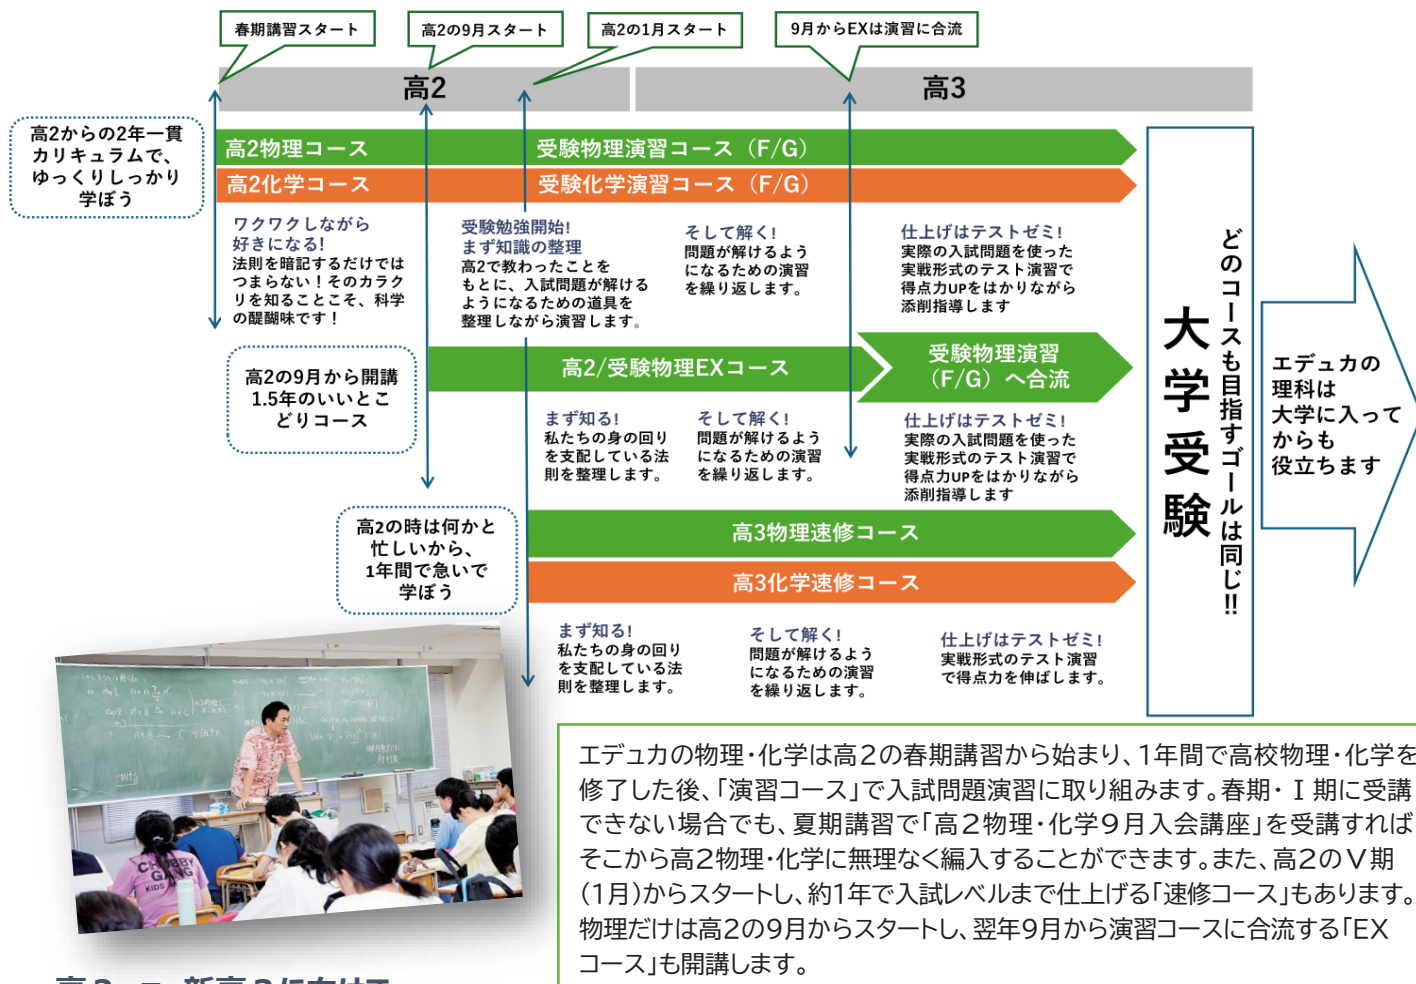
春期講習スタート

高2の9月スタート

高2の1月スタート

9月からEXは演習に合流

高2

高3

高2からの2年一貫カリキュラムで、ゆっくりしっかり学ぼう

高2物理コース

受験物理演習コース（F/G）

高2化学コース

受験化学演習コース（F/G）

ワクワクしながら好きになる!
法則を暗記するだけではつまらない！そのカラクリを知ることこそ、科学の醍醐味です！

受験勉強開始!
まず知識の整理
高2で教わったことをもとに、入試問題が解けるようになるための道具を整理しながら演習します。

そして解く!
問題が解けるようになるための演習を繰り返します。

仕上げはテストゼミ!
実際の入試問題を使った実戦形式のテスト演習で得点力UPをはかりながら添削指導します

高2の9月から開講
1.5年のいいとこどりコース

高2/受験物理EXコース

受験物理演習（F/G）へ合流

まず知る!
私たちの身の回りを支配している法則を整理します。

そして解く!
問題が解けるようになるための演習を繰り返します。

仕上げはテストゼミ!
実際の入試問題を使った実戦形式のテスト演習で得点力UPをはかりながら添削指導します

高2の時は何かと忙しいから、1年間で急いで学ぼう

高3物理速修コース

高3化学速修コース

まず知る!
私たちの身の回りを支配している法則を整理します。

そして解く!
問題が解けるようになるための演習を繰り返します。

仕上げはテストゼミ!
実戦形式のテスト演習で得点力を伸ばします。

大学受験

どのコースも目指すゴールは同じ!!

エデュカの理科は大学に入ってからも役立ちます

エデュカの物理・化学は高2の春期講習から始まり、1年間で高校物理・化学を修了した後、「演習コース」で入試問題演習に取り組みます。春期・Ⅰ期に受講できない場合でも、夏期講習で「高2物理・化学9月入会講座」を受講すればそこから高2物理・化学に無理なく編入することができます。また、高2のⅤ期（1月）からスタートし、約1年で入試レベルまで仕上げる「速修コース」もあります。物理だけは高2の9月からスタートし、翌年9月から演習コースに合流する「EXコース」も開講します。

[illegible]